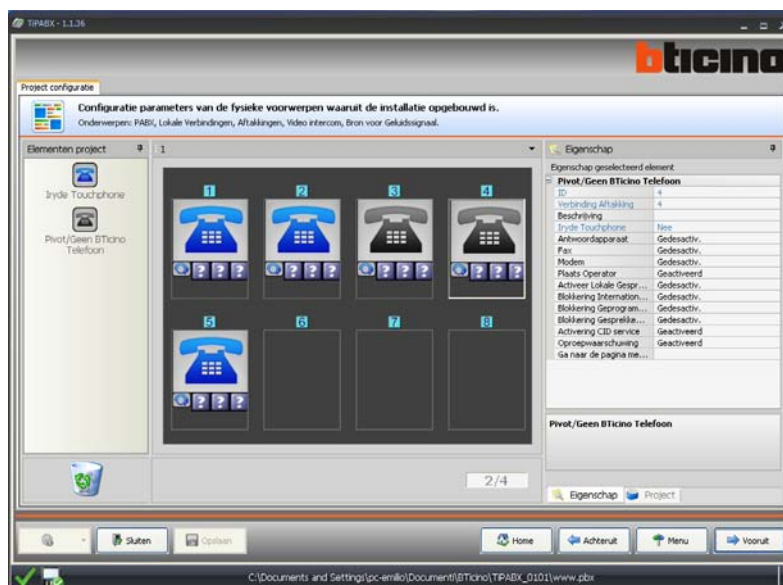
TiPABX - 1.1.36

bticino

Project configuratie

Configuratie parameters van de fysieke voorwerpen waaruit de installatie opgebouwd is.
Onderwerpen: PABX, Lokale Verbindingen, Aftakkingen, Video intercom, Bron voor Geluidssignaal.

Elementen project

Iryde Touchphone

Pivot/Geen BTicino Telefoon

1

1 2 3 4
5 6 7 8

2/4

Eigenschap

Eigenschap geselecteerd element

| Pivot/Geen BTicino Telefoon | |
|---|---|
| ID | 4 |
| Verbinding Aftakking | 4 |
| Beschrijving | |
| Iryde Touchphone | Nee |
| Antwoordapparaat | Gedesactiv. |
| Fax | Gedesactiv. |
| Modem | Gedesactiv. |
| Plaats Operator | Geactiveerd |
| Activeer Lokale Gespr... | Gedesactiv. |
| Blokkering Internation... | Gedesactiv. |
| Blokkering Geprogram... | Gedesactiv. |
| Blokkering Gesprekke... | Gedesactiv. |
| Activering CID service | Geactiveerd |
| Oproepwaarschuwing | Geactiveerd |
| Ga naar de pagina me... | |

Pivot/Geen BTicino Telefoon

Eigenschap Project

Sluiten Opslaan Home Achteruit Menu Vooruit

C:\Documents and Settings\pc-emilio\Documenti\BTicino\TIPABX_0101\www.pbx